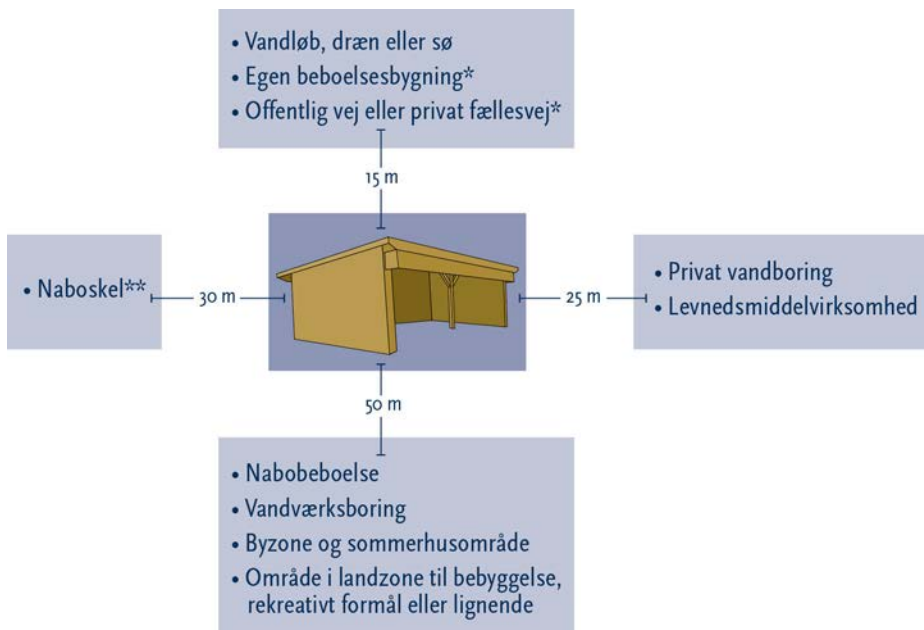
• Vandløb, dræn eller sø
• Egen beboelsesbygning*
• Offentlig vej eller privat fællesvej*

15 m

• Naboskel**

30 m

25 m

• Privat vandboring
• Levnedsmiddelvirksomhed

50 m

• Nabobeboelse
• Vandværksboring
• Byzone og sommerhusområde
• Område i landzone til bebyggelse, rekreativt formål eller lignende